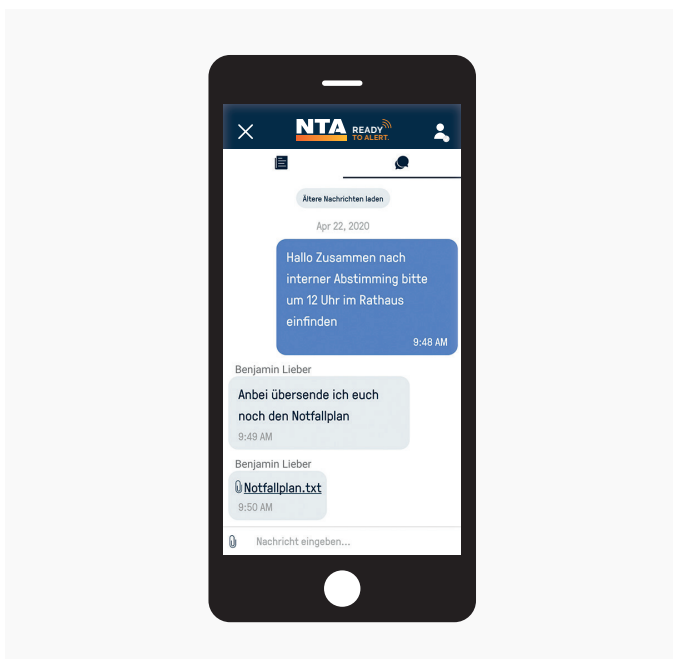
NTA READY TO ALERT.

Ältere Nachrichten laden

Apr 22, 2020

Hallo Zusammen nach interner Abstimming bitte um 12 Uhr im Rathaus einfinden

9:48 AM

Benjamin Lieber

Anbei übersende ich euch noch den Notfallplan

9:49 AM

Benjamin Lieber

Notfallplan.txt

9:50 AM

Nachricht eingeben...